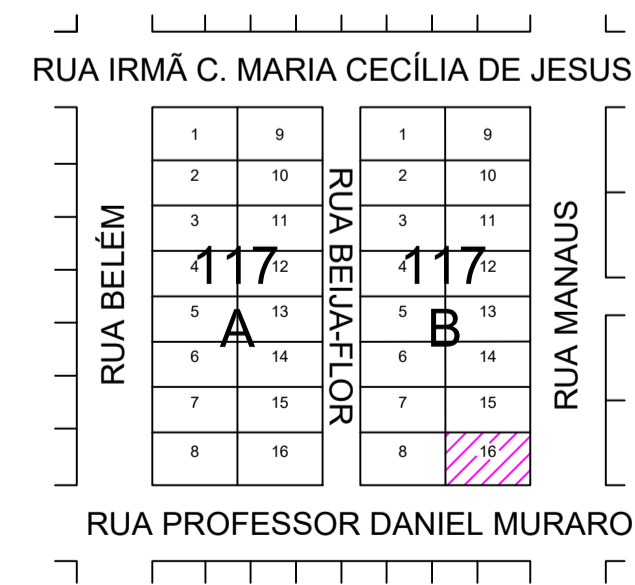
RUA IRMÃ C. MARIA CECÍLIA DE JESUS

RUA BELÉM

| 1 | 9 |
|---|---|
| 2 | 10 |
| 3 | 11 |
| 4 | 12 |
| 5 | 13 |
| 6 | 14 |
| 7 | 15 |
| 8 | 16 |

117
A

RUA BEIJA-FLOR

| 1 | 9 |
|---|---|
| 2 | 10 |
| 3 | 11 |
| 4 | 12 |
| 5 | 13 |
| 6 | 14 |
| 7 | 15 |
| 8 | 16 |

117
B

RUA MANAUS

RUA PROFESSOR DANIEL MURARO